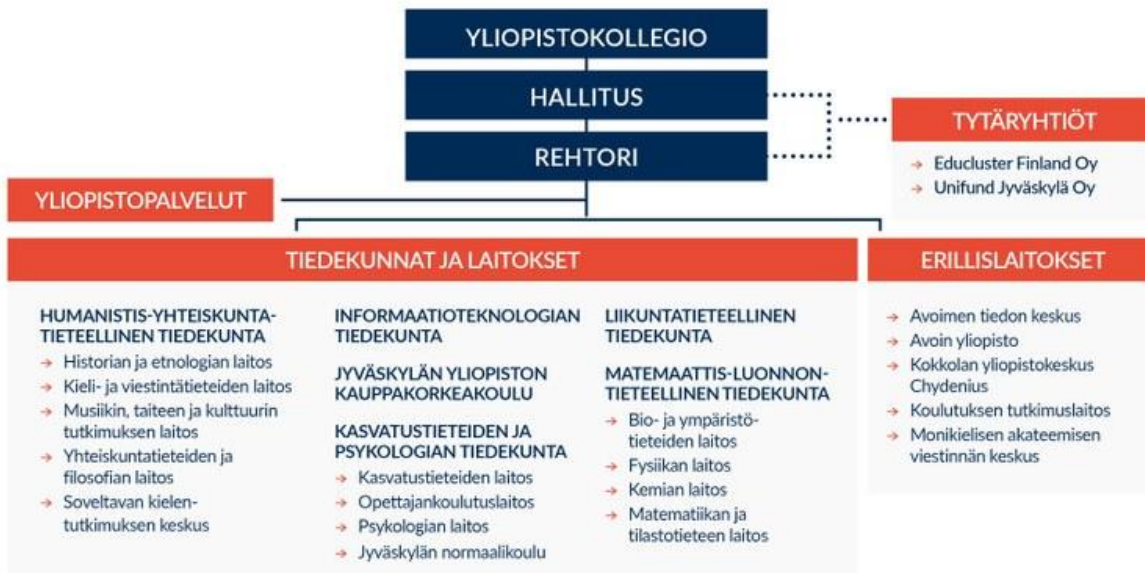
YLIOPISTOKOLLEGIO

HALLITUS

REHTORI

TYTÄRYHTIÖT

→ Educluster Finland Oy
→ Unifund Jyväskylä Oy

YLIOPISTOPALVELUT

TIEDEKUNNAT JA LAITOKSET

HUMANISTIS-YHTEISKUNTATIETEELLINEN TIEDEKUNTA
→ Historian ja etnologian laitos
→ Kieli- ja viestintätieteiden laitos
→ Musiikin, taiteen ja kulttuurin tutkimuksen laitos
→ Yhteiskuntatieteiden ja filosofian laitos
→ Soveltavan kielentutkimuksen keskus

INFORMAATIOTEKNOLOGIAN TIEDEKUNTA

JYVÄSKYLÄN YLIOPISTON KAUPPAKORKEAKOULU

KASVATUSTIETEIDEN JA PSYKOLOGIAN TIEDEKUNTA
→ Kasvatustieteiden laitos
→ Opettajankoulutuslaitos
→ Psykologian laitos
→ Jyväskylän normaalikoulu

LIIKUNTATIETEELLINEN TIEDEKUNTA

MATEMAATTIS-LUONNONTIETEELLINEN TIEDEKUNTA
→ Bio- ja ympäristötieteiden laitos
→ Fysiikan laitos
→ Kemian laitos
→ Matematiikan ja tilastotieteen laitos

ERILLISLAITOKSET

→ Avoimen tiedon keskus
→ Avoin yliopisto
→ Kokkolan yliopistokeskus Chydenius
→ Koulutuksen tutkimuslaitos
→ Monikielisen akateemisen viestinnän keskus